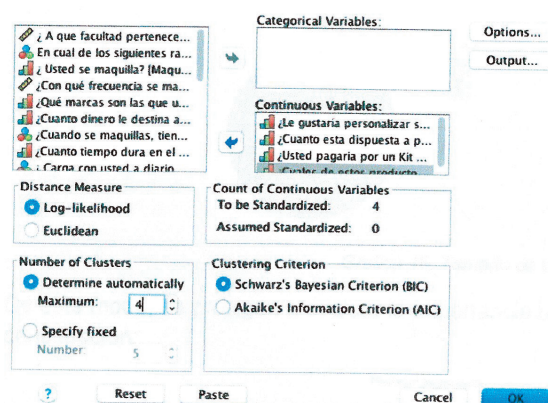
¿ A que facultad pertenece...
En cual de los siguientes ra...
¿ Usted se maquilla? [Maqu...
¿Con qué frecuencia se ma...
¿Qué marcas son las que u...
¿Cuanto dinero le destina a...
¿Cuando se maquillas, tien...
¿Cuanto tiempo dura en el ...
¿Carga con usted a diario...

Categorical Variables:

Options...

Output...

Continuous Variables:
¿Le gustaria personalizar s...
¿Cuanto esta dispuesta a p...
¿Usted pagaria por un Kit ...
Cuales de estos producto...

Distance Measure
Log-likelihood
Euclidean

Count of Continuous Variables
To be Standardized: 4
Assumed Standardized: 0

Number of Clusters
Determine automatically
Maximum: 4
Specify fixed
Number: 5

Clustering Criterion
Schwarz's Bayesian Criterion (BIC)
Akaike's Information Criterion (AIC)

?
Reset
Paste
Cancel
OK